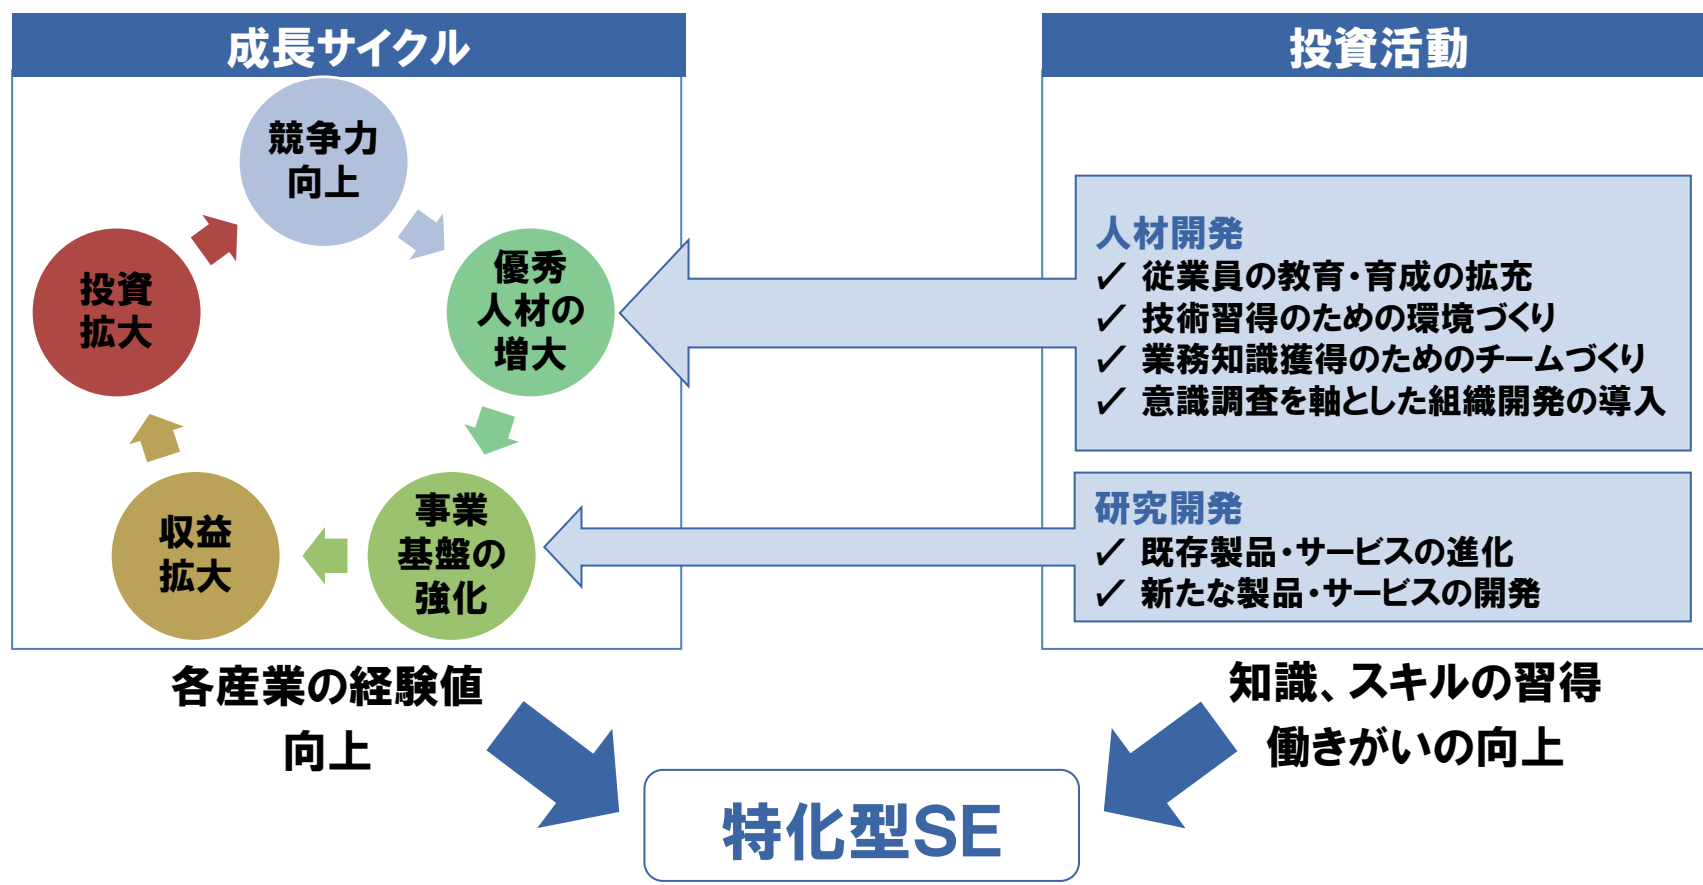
成長サイクル

競争力向上

優秀人材の増大

事業基盤の強化

収益拡大

投資拡大

投資活動

人材開発
✓ 従業員の教育・育成の拡充
✓ 技術習得のための環境づくり
✓ 業務知識獲得のためのチームづくり
✓ 意識調査を軸とした組織開発の導入

研究開発
✓ 既存製品・サービスの進化
✓ 新たな製品・サービスの開発

各産業の経験値向上

知識、スキルの習得
働きがいの向上

特化型SE